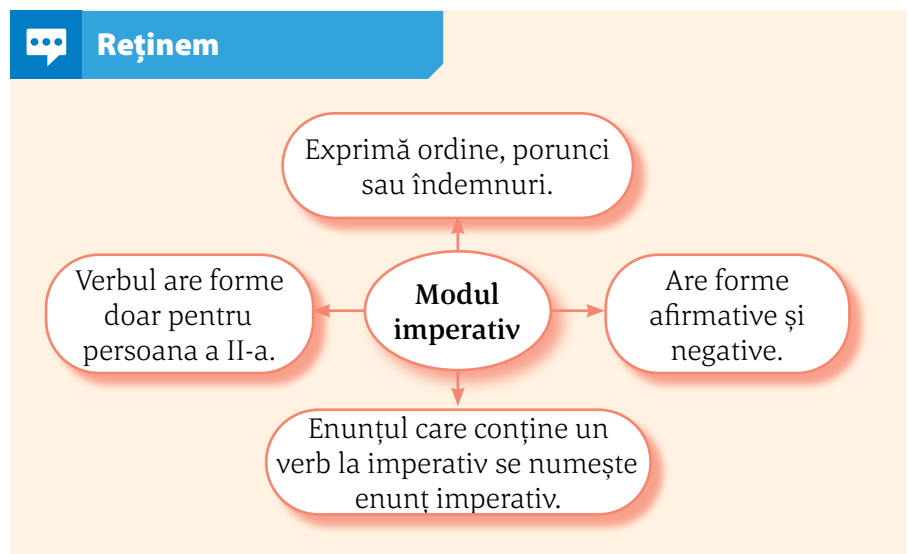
Reținem

Exprimă ordine, porunci sau îndemnuri.

Verbul are forme doar pentru persoana a II-a.

**Modul imperativ**

Are forme afirmative și negative.

Enunțul care conține un verb la imperativ se numește enunț imperativ.